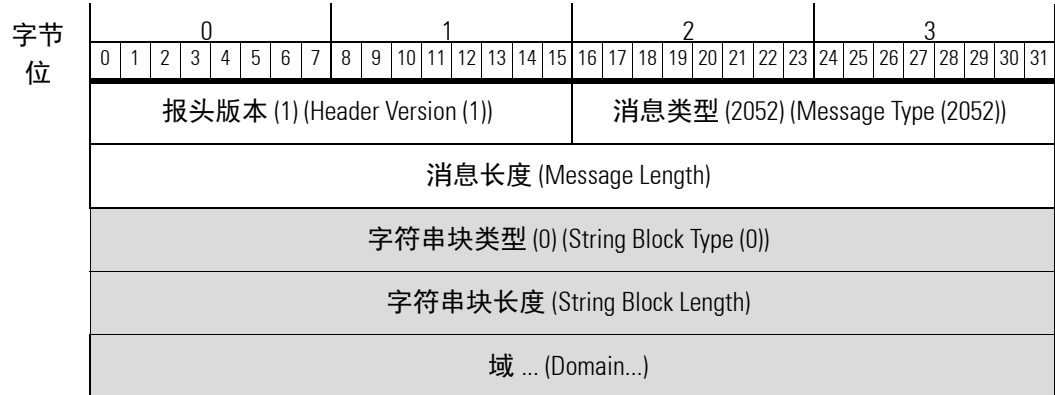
| 字节 | 0 | | | | | | | | 1 | | | | | | | | 2 | | | | | | | | 3 | | | | | | | |
|---|---|---|---|---|---|---|---|---|---|---|---|---|---|---|---|---|---|---|---|---|---|---|---|---|---|---|---|---|---|---|---|---|
| 位 | 0 | 1 | 2 | 3 | 4 | 5 | 6 | 7 | 8 | 9 | 10 | 11 | 12 | 13 | 14 | 15 | 16 | 17 | 18 | 19 | 20 | 21 | 22 | 23 | 24 | 25 | 26 | 27 | 28 | 29 | 30 | 31 |

报头版本 (1) (Header Version (1))

消息类型 (2052) (Message Type (2052))

消息长度 (Message Length)

字符串块类型 (0) (String Block Type (0))

字符串块长度 (String Block Length)

域 ... (Domain...)